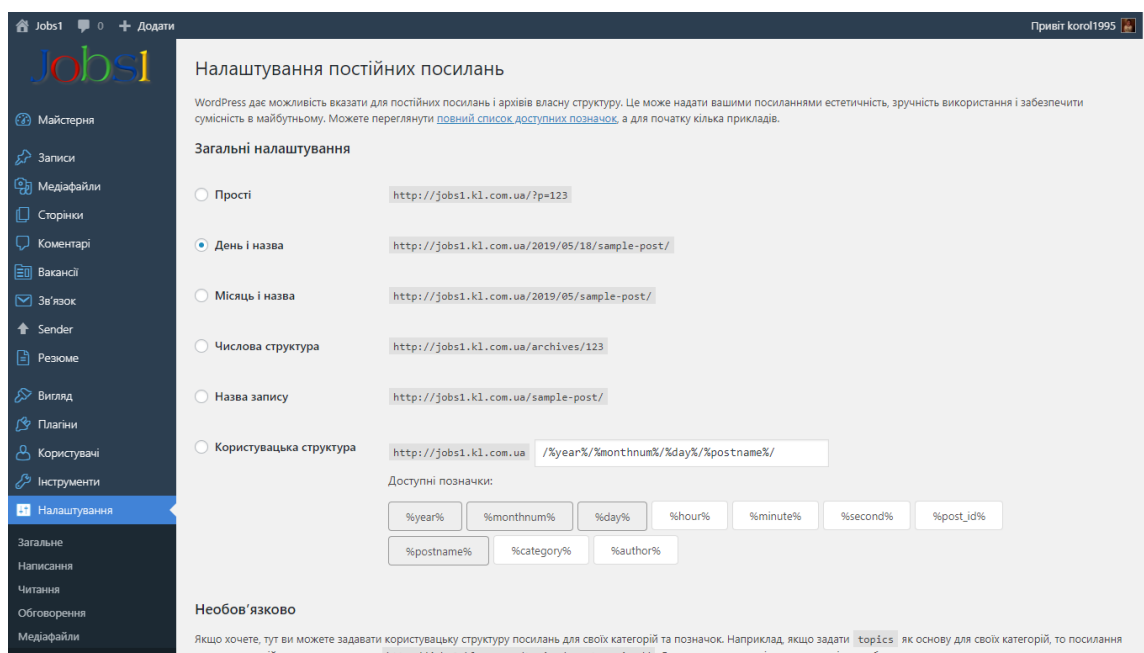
Jobs1 0 + Додати
Привіт korol1995

Jobs1

Майстерня
Записи
Медіафайли
Сторінки
Коментарі
Вакансії
Зв'язок
Sender
Резюме
Вигляд
Плагіни
Користувачі
Інструменти
Налаштування
Загальне
Написання
Читання
Обговорення
Медіафайли

Налаштування постійних посилань

WordPress дає можливість вказати для постійних посилань і архівів власну структуру. Це може надати вашими посиланнями естетичність, зручність використання і забезпечити сумісність в майбутньому. Можете переглянути повний список доступних позначок, а для початку кілька прикладів.

Загальні налаштування

Прості http://jobs1.kl.com.ua/?p=123

День і назва http://jobs1.kl.com.ua/2019/05/18/sample-post/

Місяць і назва http://jobs1.kl.com.ua/2019/05/sample-post/

Числова структура http://jobs1.kl.com.ua/archives/123

Назва запису http://jobs1.kl.com.ua/sample-post/

Користувацька структура http://jobs1.kl.com.ua /%year%/%monthnum%/%day%/%postname%/

Доступні позначки:

%year% %monthnum% %day% %hour% %minute% %second% %post_id%
%postname% %category% %author%

Необов'язково

Якщо хочете, тут ви можете задавати користувацьку структуру посилань для своїх категорій та позначок. Наприклад, якщо задати topics як основу для своїх категорій, то посилання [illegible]